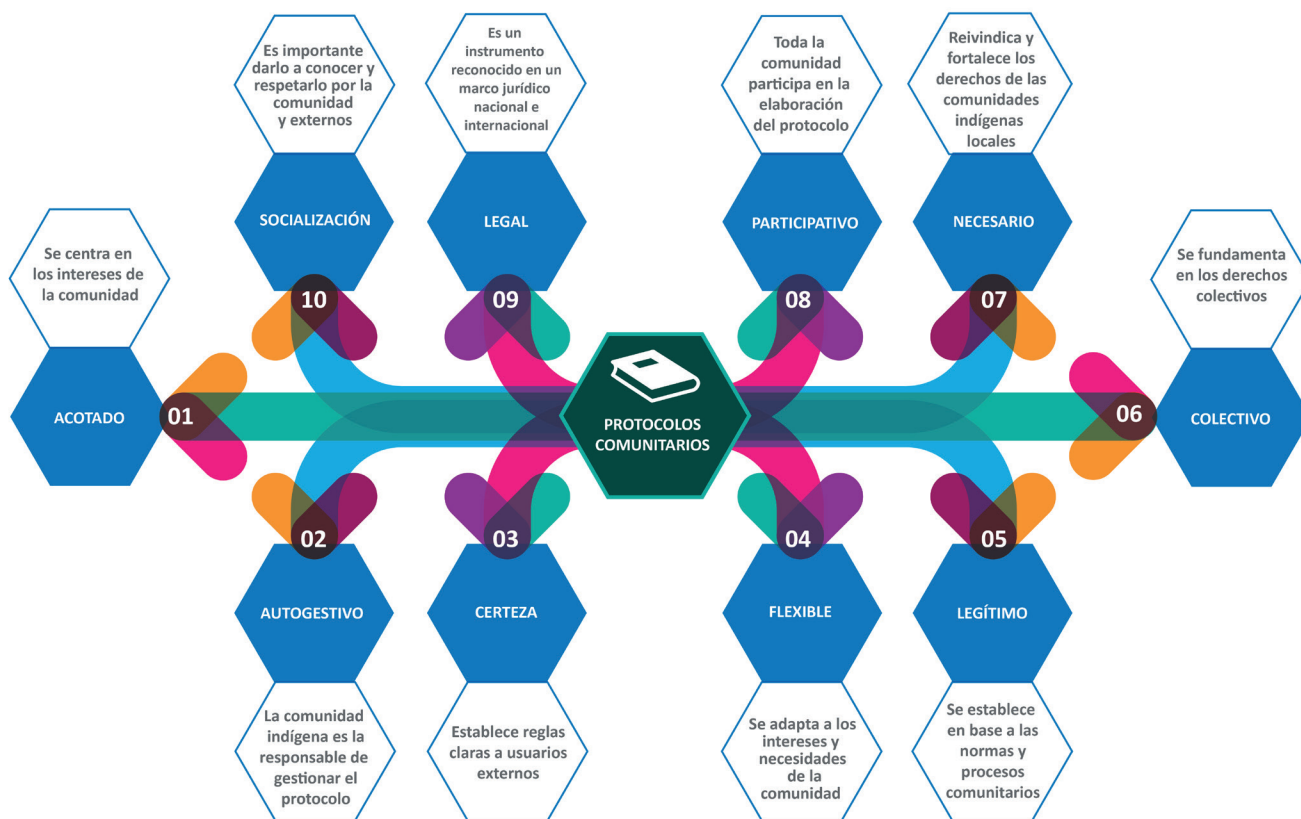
PROTOCOLOS COMUNITARIOS

01
ACOTADO
Se centra en los intereses de la comunidad

02
AUTOGESTIVO
La comunidad indígena es la responsable de gestionar el protocolo

03
CERTEZA
Establece reglas claras a usuarios externos

04
FLEXIBLE
Se adapta a los intereses y necesidades de la comunidad

05
LEGÍTIMO
Se establece en base a las normas y procesos comunitarios

06
COLECTIVO
Se fundamenta en los derechos colectivos

07
NECESARIO
Reivindica y fortalece los derechos de las comunidades indígenas locales

08
PARTICIPATIVO
Toda la comunidad participa en la elaboración del protocolo

09
LEGAL
Es un instrumento reconocido en un marco jurídico nacional e internacional

10
SOCIALIZACIÓN
Es importante darlo a conocer y respetarlo por la comunidad y externos